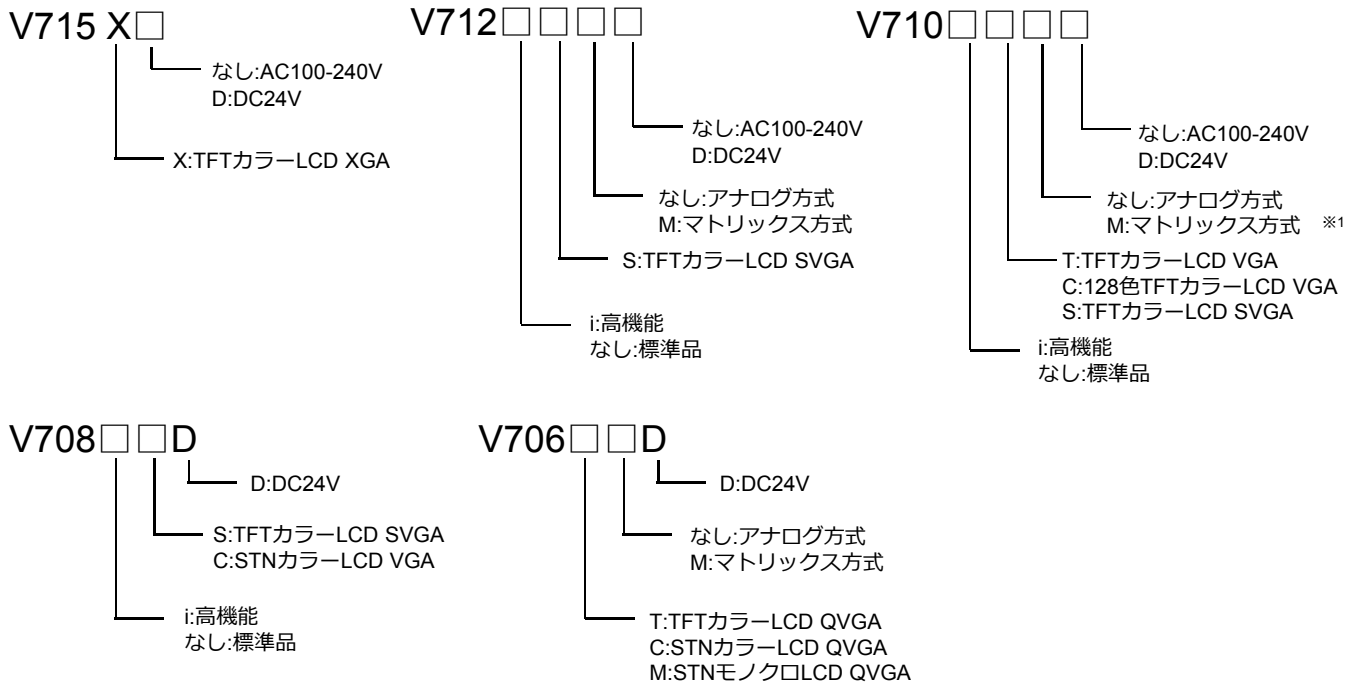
V715 X□

なし:AC100-240V
D:DC24V

X:TFTカラーLCD XGA

V712□□□□

なし:AC100-240V
D:DC24V

なし:アナログ方式
M:マトリックス方式

S:TFTカラーLCD SVGA

i:高機能
なし:標準品

V710□□□□

なし:AC100-240V
D:DC24V

なし:アナログ方式
M:マトリックス方式 ※1

T:TFTカラーLCD VGA
C:128色TFTカラーLCD VGA
S:TFTカラーLCD SVGA

i:高機能
なし:標準品

V708□□D

D:DC24V

S:TFTカラーLCD SVGA
C:STNカラーLCD VGA

i:高機能
なし:標準品

V706□□D

D:DC24V

なし:アナログ方式
M:マトリックス方式

T:TFTカラーLCD QVGA
C:STNカラーLCD QVGA
M:STNモノクロLCD QVGA